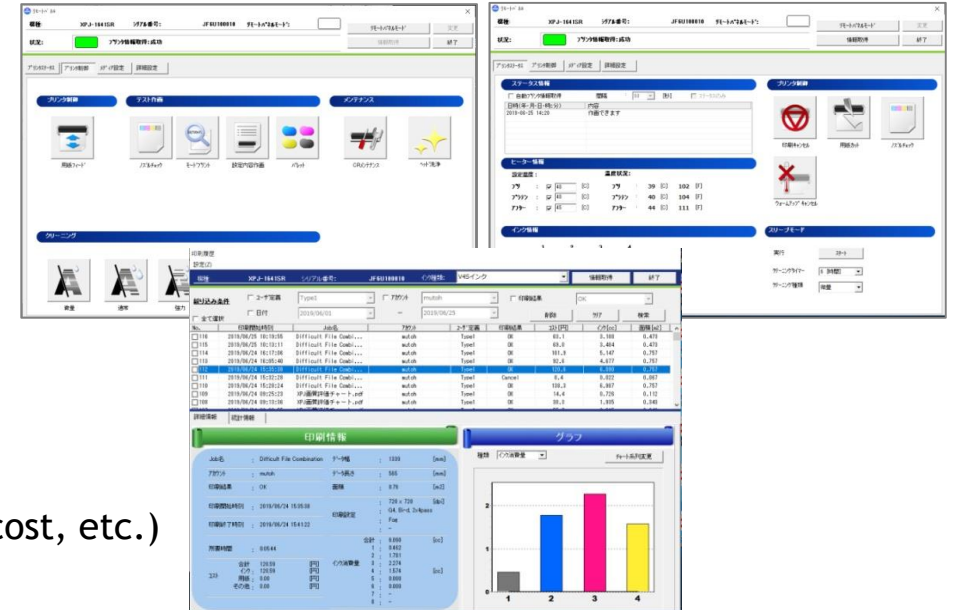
ﾌﾟﾘﾝﾀｰﾂｰﾙ

機種: XPJ-1641SR　シリアル番号: JF6U100010　ﾃﾞﾓﾓｰﾄﾞ/ﾓﾆﾀｰﾓｰﾄﾞ:

状況: プリンタ情報取得:成功

ﾃﾞﾓﾓｰﾄﾞ/ﾓﾆﾀｰﾓｰﾄﾞ　変更　情報取得　終了

ｱｼｽﾀﾝﾄ　ﾌﾟﾘﾝﾀ制御　ﾒﾃﾞｨｱ設定　詳細設定

プリンタ制御　テスト作画　メンテナンス

用紙フィード　ﾉｽﾞﾙﾁｪｯｸ　ﾓｰﾄﾞﾌﾟﾘﾝﾄ　設定内容作画　パレット　CRﾒﾝﾃﾅﾝｽ　ﾜｲﾊﾟｰ洗浄

クリーニング

弱　通常　強力

ﾌﾟﾘﾝﾀｰﾂｰﾙ

機種: XPJ-1641SR　シリアル番号: JF6U100010　ﾃﾞﾓﾓｰﾄﾞ/ﾓﾆﾀｰﾓｰﾄﾞ:

状況: プリンタ情報取得:成功

ﾃﾞﾓﾓｰﾄﾞ/ﾓﾆﾀｰﾓｰﾄﾞ　変更　情報取得　終了

ｱｼｽﾀﾝﾄ　ﾌﾟﾘﾝﾀ制御　ﾒﾃﾞｨｱ設定　詳細設定

ステータス情報

自動ﾌﾟﾘﾝﾀ情報取得　間隔　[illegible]　秒　ｽﾃｰﾀｽ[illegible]

日時(年-月-日-時:分)　内容
2019-06-25 14:20　作画できます

ヒーター情報

設定温度:　温度状況:
ﾌﾟﾘ : 40 [C]　ﾌﾟﾘ : 39 [C] 102 [F]
ﾌﾟﾗﾃﾝ : 40 [C]　ﾌﾟﾗﾃﾝ : 40 [C] 104 [F]
ｱﾌﾀｰ : 45 [C]　ｱﾌﾀｰ : 44 [C] 111 [F]

インク情報

プリンタ制御

印刷キャンセル　用紙カット　ﾉｽﾞﾙﾁｪｯｸ

ｳｫｰﾑｱｯﾌﾟ ｷｬﾝｾﾙ

スリープモード

実行　ｽﾀｰﾄ

ｻｰﾋﾞﾝｸﾞﾀｲﾏｰ　5 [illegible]
ｻｰﾋﾞﾝｸﾞ種類　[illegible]

印刷履歴
設定(S)

機種 XPJ-1641SR　シリアル番号: JF6U100010　インク種類: V4Sインク　情報取得　終了

絞り込み条件　ユーザ定義 Type1　アカウント mutoh　印刷結果 OK
全て選択　日付 2019/06/01 ～ 2019/06/25　削除　クリア　検索

| No. | 印刷開始時刻 | Job名 | ｱｶｳﾝﾄ | ﾕｰｻﾞ定義 | 印刷結果 | ｺｽﾄ[円] | ｲﾝｸ[cc] | 面積[m2] |
|---|---|---|---|---|---|---|---|---|
| 116 | 2019/06/25 10:19:55 | Difficult File Combi... | mutoh | Type1 | OK | 65.1 | 3.100 | 0.473 |
| 115 | 2019/06/25 10:13:11 | Difficult File Combi... | mutoh | Type1 | OK | 69.5 | 3.464 | 0.473 |
| 114 | 2019/06/24 16:17:06 | Difficult File Combi... | mutoh | Type1 | OK | 161.9 | 5.147 | 0.757 |
| 113 | 2019/06/24 16:05:40 | Difficult File Combi... | mutoh | Type1 | OK | 92.6 | 4.577 | 0.757 |
| 112 | 2019/06/24 15:35:18 | Difficult File Combi... | mutoh | Type1 | OK | 120.6 | 6.090 | 0.757 |
| 111 | 2019/06/24 15:32:26 | Difficult File Combi... | mutoh | Type1 | Cancel | 8.4 | 0.022 | 0.067 |
| 110 | 2019/06/24 15:20:24 | Difficult File Combi... | mutoh | Type1 | OK | 138.3 | 6.987 | 0.757 |
| 109 | 2019/06/24 09:25:23 | XPJ画質評価チャート.pdf | mutoh | Type1 | OK | 14.4 | 0.729 | 0.112 |
| 108 | 2019/06/24 09:13:50 | XPJ画質評価チャート.pdf | mutoh | Type1 | OK | 38.3 | 1.935 | 0.340 |

詳細情報　統計情報

印刷情報

Job名 : Difficult File Combination　データ幅 : 1300 [mm]
アカウント : mutoh　データ長さ : 580 [mm]
印刷結果 : OK　面積 : 0.75 [m2]
印刷開始時刻 : 2019/06/24 15:35:00　印刷設定 : 720 x 720 [dpi]　C4, Bi-d, 2x4pass　Fine
印刷終了時刻 : 2019/06/24 15:41:22
所要時間 : 0:05:44　インク消費量　合計 : 6.090 [cc]　1 : 0.452　2 : 1.751　3 : 2.274　4 : 1.576　5 : 0.000　6 : 0.000　7 : -　8 : -
コスト　合計 : 120.59 [円]　インク : 120.59 [円]　用紙 : 0.00 [円]　その他 : 0.00 [円]

グラフ

種類 インク消費量　チャート系列変更

2
1
0
1 2 3 4

cost, etc.)